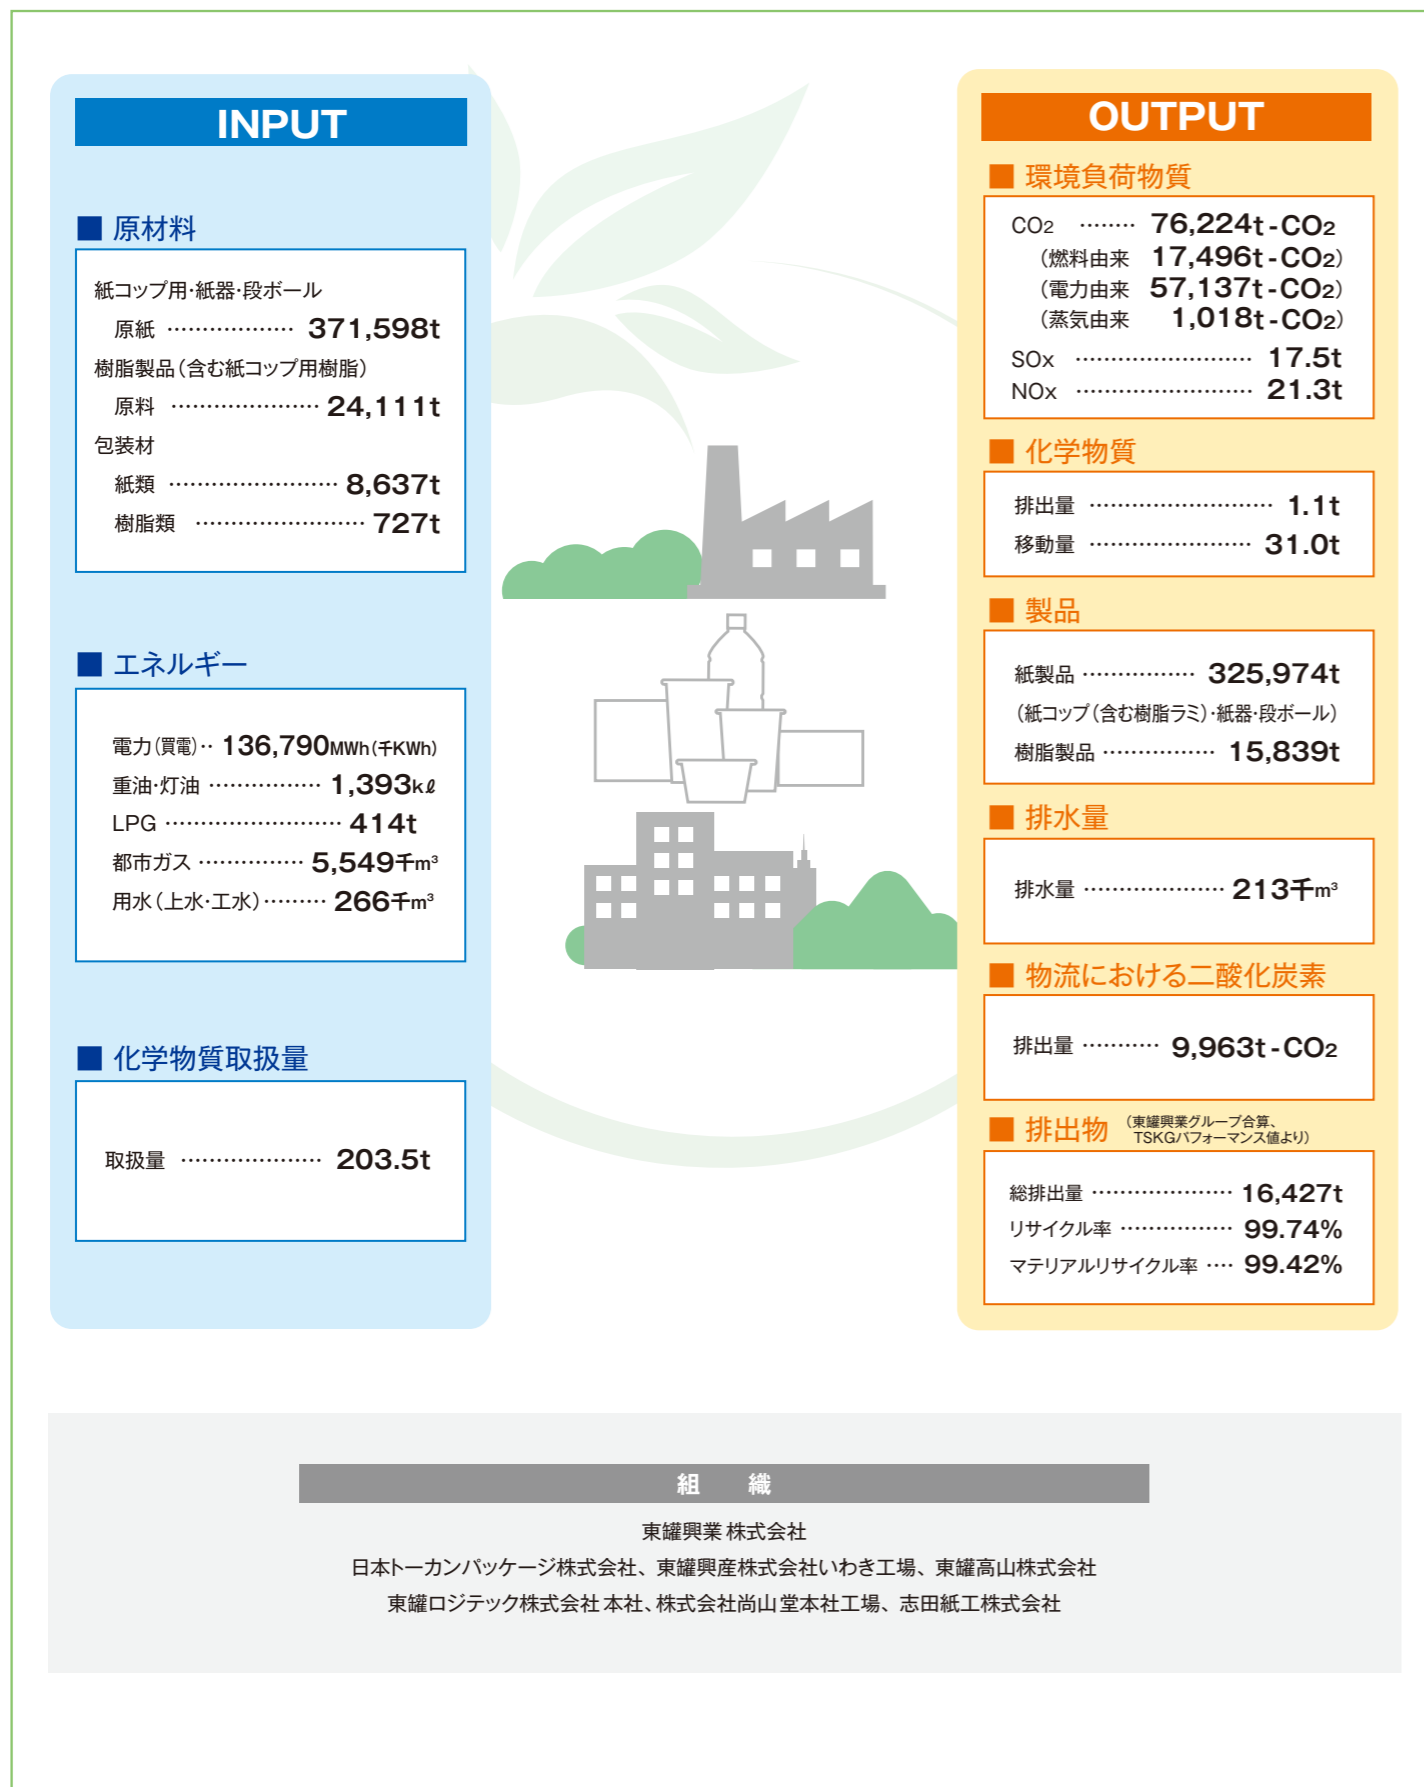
INPUT

■ 原材料

紙コップ用·紙器·段ボール
原紙 ………………… 371,598t
樹脂製品（含む紙コップ用樹脂）
原料 …………………… 24,111t
包装材
紙類 …………………… 8,637t
樹脂類 …………………… 727t

■ エネルギー

電力（買電）‥ 136,790MWh（千KWh）
重油·灯油 …………… 1,393kℓ
LPG ……………………… 414t
都市ガス …………… 5,549千m³
用水（上水·工水）……… 266千m³

■ 化学物質取扱量

取扱量 ………………… 203.5t

OUTPUT

■ 環境負荷物質

$CO_2$ ……… 76,224t-$CO_2$
（燃料由来 17,496t-$CO_2$）
（電力由来 57,137t-$CO_2$）
（蒸気由来 1,018t-$CO_2$）
SOx ……………………… 17.5t
NOx ……………………… 21.3t

■ 化学物質

排出量 ……………………… 1.1t
移動量 …………………… 31.0t

■ 製品

紙製品 …………… 325,974t
（紙コップ（含む樹脂ラミ）·紙器·段ボール）
樹脂製品 …………… 15,839t

■ 排水量

排水量 ………………… 213千m³

■ 物流における二酸化炭素

排出量 ……… 9,963t-$CO_2$

■ 排出物 （東罐興業グループ合算、TSKGパフォーマンス値より）

総排出量 ………………… 16,427t
リサイクル率 …………… 99.74%
マテリアルリサイクル率 …… 99.42%

組　織

東罐興業 株式会社
日本トーカンパッケージ株式会社、東罐興産株式会社いわき工場、東罐高山株式会社
東罐ロジテック株式会社 本社、株式会社尚山堂本社工場、志田紙工株式会社